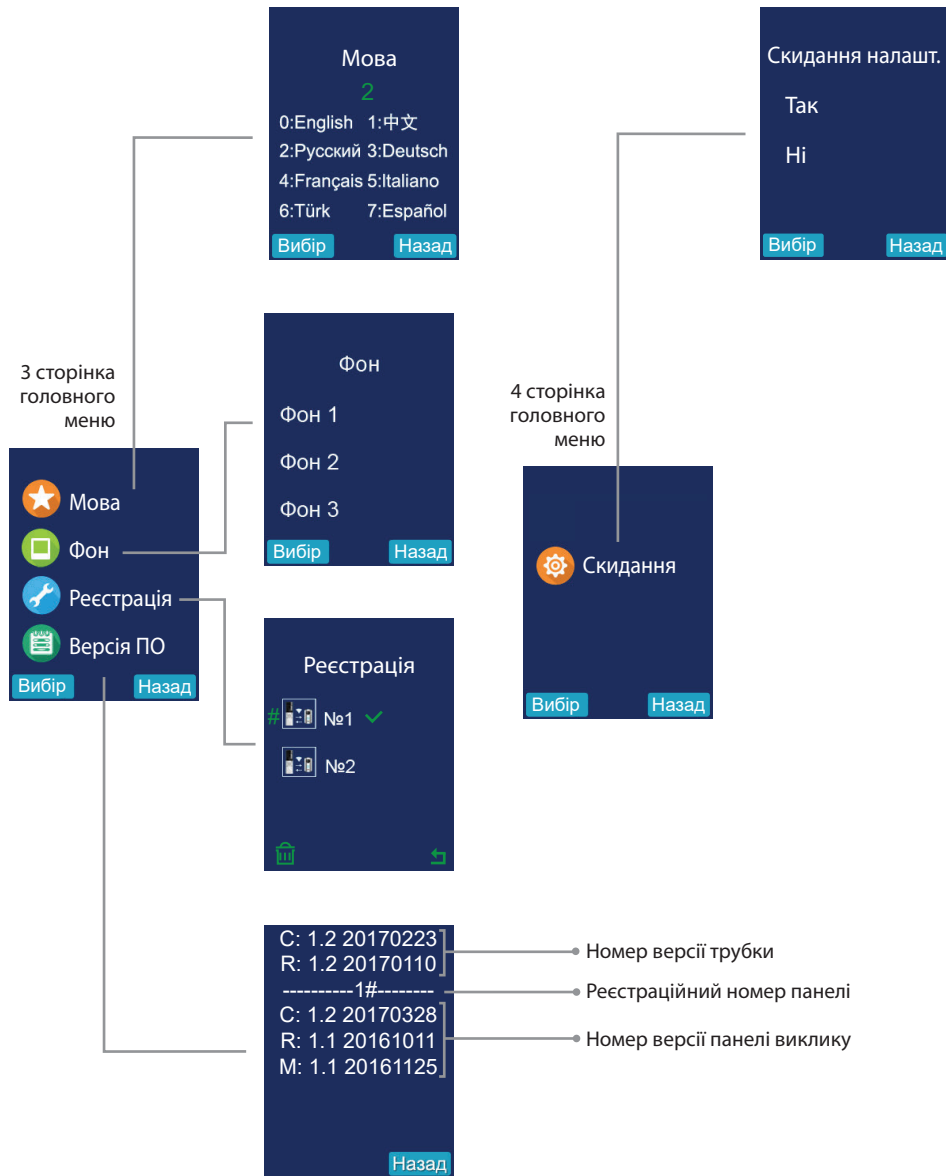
Мова
2
0:English 1:中文
2:Русский 3:Deutsch
4:Français 5:Italiano
6:Türk 7:Español
Вибір Назад

Скидання налашт.
Так
Ні
Вибір Назад

3 сторінка головного меню

Мова
Фон
Реєстрація
Версія ПО
Вибір Назад

Фон
Фон 1
Фон 2
Фон 3
Вибір Назад

4 сторінка головного меню

Скидання
Вибір Назад

Реєстрація
# №1 ✓
№2

C: 1.2 20170223
R: 1.2 20170110
----------1#--------
C: 1.2 20170328
R: 1.1 20161011
M: 1.1 20161125
Назад

Номер версії трубки
Реєстраційний номер панелі
Номер версії панелі виклику